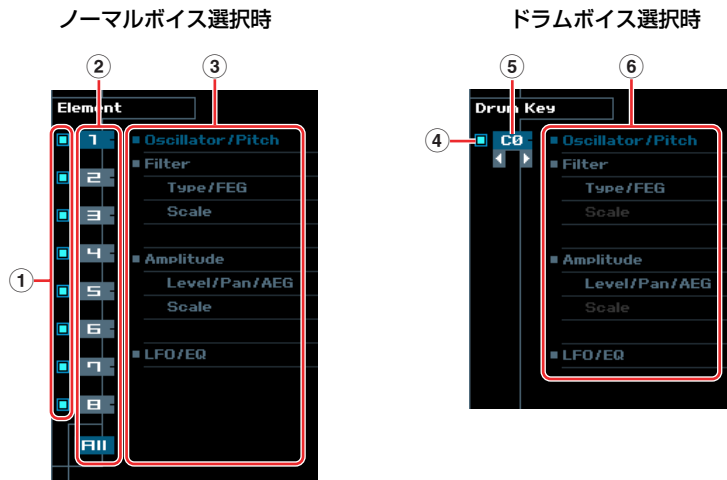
ノーマルボイス選択時

ドラムボイス選択時

②
③
Element
①
1
2
3
4
5
6
7
8
All
■ Oscillator/Pitch
■ Filter
Type/FEG
Scale
■ Amplitude
Level/Pan/AEG
Scale
■ LFO/EQ

⑤
⑥
Drum Key
④
C0
■ Oscillator/Pitch
■ Filter
Type/FEG
Scale
■ Amplitude
Level/Pan/AEG
Scale
■ LFO/EQ